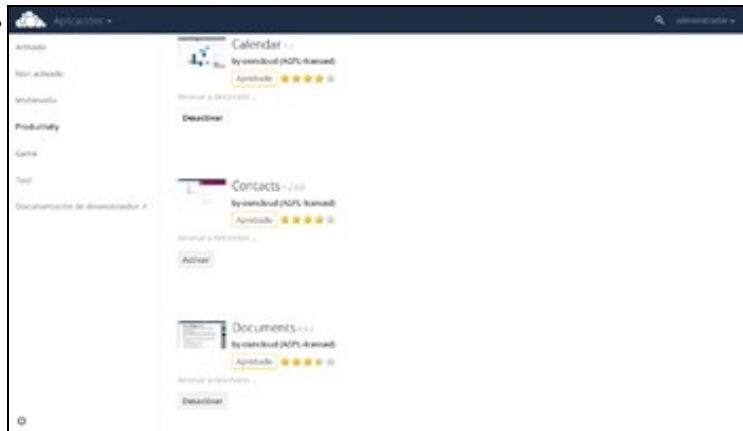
Aplicacións ▾

administrador ▾

Activado

Non activado

Multimedia

Productivity

Game

Tool

Documentación de desenvolvedor ↗

Calendar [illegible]

by owncloud (AGPL-licensed)

Aprobado ★★★★☆

Mostrar a descrición ...

Desactivar

Contacts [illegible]

by owncloud (AGPL-licensed)

Aprobado ★★★★☆

Mostrar a descrición ...

Activar

Documents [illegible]

by owncloud (AGPL-licensed)

Aprobado ★★★☆☆

Mostrar a descrición ...

Desactivar